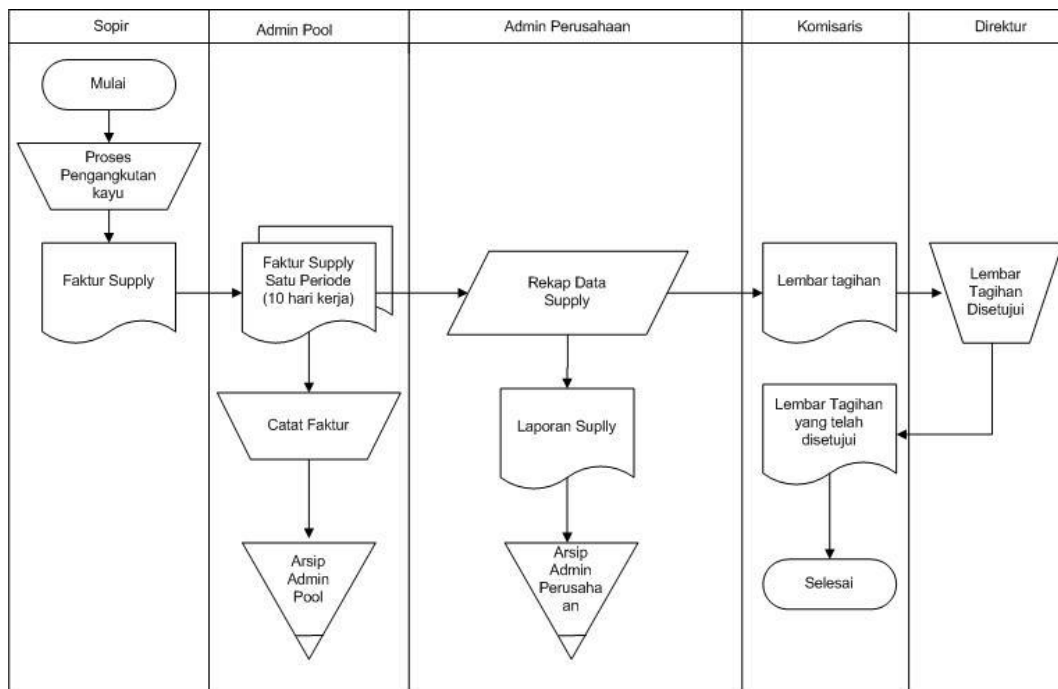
| Sopir | Admin Pool | Admin Perusahaan | Komisaris | Direktur |
|---|---|---|---|---|

Mulai

Proses Pengangkutan kayu

Faktur Supply

Faktur Supply Satu Periode (10 hari kerja)

Catat Faktur

Arsip Admin Pool

Rekap Data Supply

Laporan Suplly

Arsip Admin Perusaha an

Lembar tagihan

Lembar Tagihan Disetujui

Lembar Tagihan yang telah disetujui

Selesai